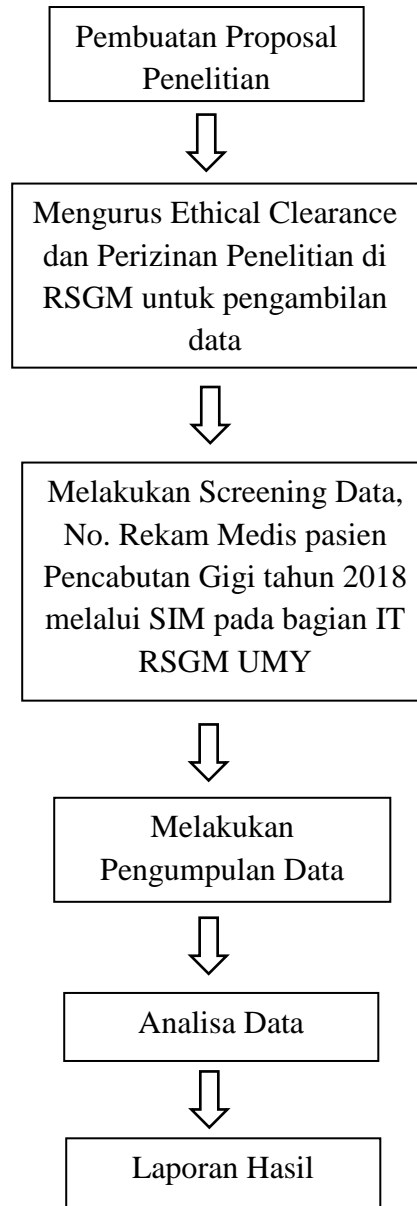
Pembuatan Proposal Penelitian

Mengurus Ethical Clearance dan Perizinan Penelitian di RSGM untuk pengambilan data

Melakukan Screening Data, No. Rekam Medis pasien Pencabutan Gigi tahun 2018 melalui SIM pada bagian IT RSGM UMY

Melakukan Pengumpulan Data

Analisa Data

Laporan Hasil